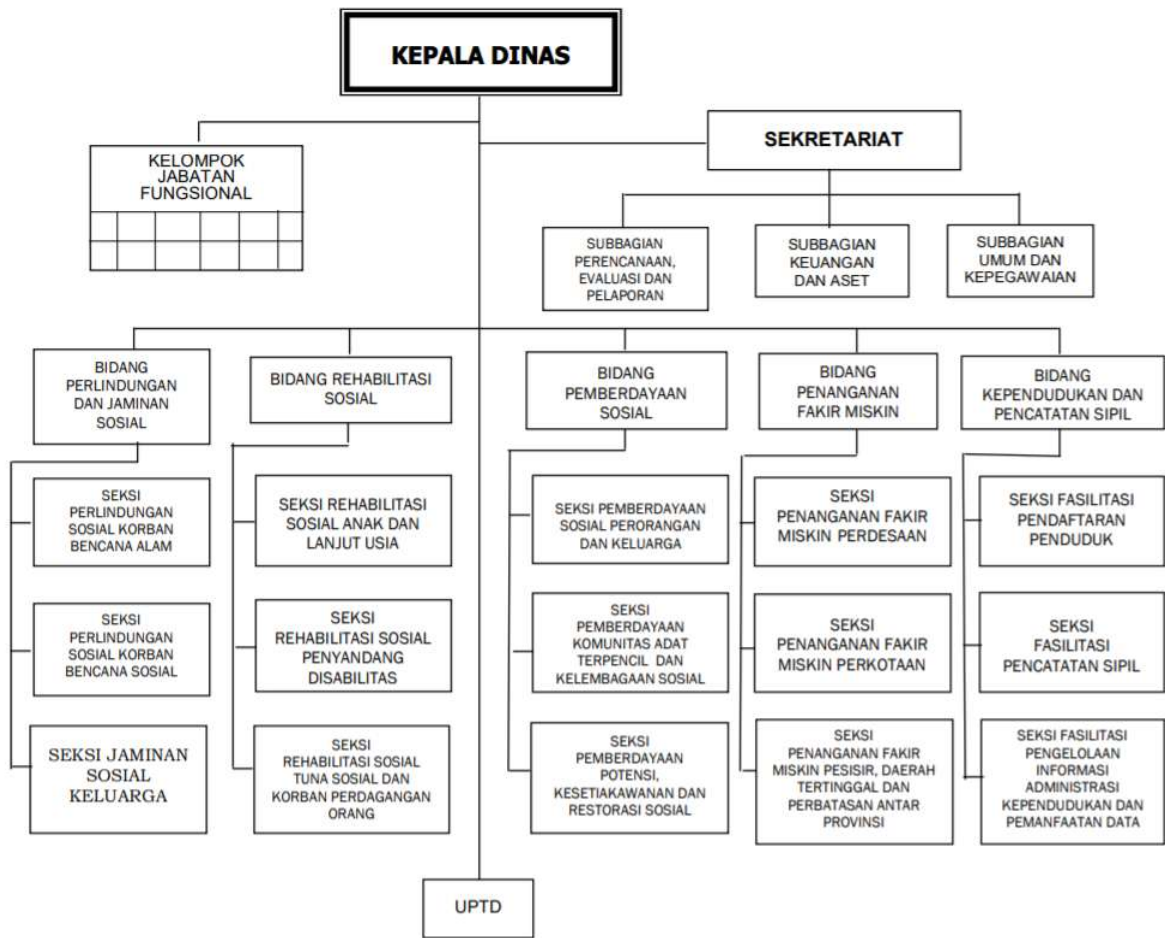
KEPALA DINAS

KELOMPOK JABATAN FUNGSIONAL

SEKRETARIAT

SUBBAGIAN PERENCANAAN, EVALUASI DAN PELAPORAN

SUBBAGIAN KEUANGAN DAN ASET

SUBBAGIAN UMUM DAN KEPEGAWAIAN

BIDANG PERLINDUNGAN DAN JAMINAN SOSIAL

SEKSI PERLINDUNGAN SOSIAL KORBAN BENCANA ALAM

SEKSI PERLINDUNGAN SOSIAL KORBAN BENCANA SOSIAL

SEKSI JAMINAN SOSIAL KELUARGA

BIDANG REHABILITASI SOSIAL

SEKSI REHABILITASI SOSIAL ANAK DAN LANJUT USIA

SEKSI REHABILITASI SOSIAL PENYANDANG DISABILITAS

SEKSI REHABILITASI SOSIAL TUNA SOSIAL DAN KORBAN PERDAGANGAN ORANG

BIDANG PEMBERDAYAAN SOSIAL

SEKSI PEMBERDAYAAN SOSIAL PERORANGAN DAN KELUARGA

SEKSI PEMBERDAYAAN KOMUNITAS ADAT TERPENCIL DAN KELEMBAGAAN SOSIAL

SEKSI PEMBERDAYAAN POTENSI, KESETIAKAWANAN DAN RESTORASI SOSIAL

BIDANG PENANGANAN FAKIR MISKIN

SEKSI PENANGANAN FAKIR MISKIN PERDESAAN

SEKSI PENANGANAN FAKIR MISKIN PERKOTAAN

SEKSI PENANGANAN FAKIR MISKIN PESISIR, DAERAH TERTINGGAL DAN PERBATASAN ANTAR PROVINSI

BIDANG KEPENDUDUKAN DAN PENCATATAN SIPIL

SEKSI FASILITASI PENDAFTARAN PENDUDUK

SEKSI FASILITASI PENCATATAN SIPIL

SEKSI FASILITASI PENGELOLAAN INFORMASI ADMINISTRASI KEPENDUDUKAN DAN PEMANFAATAN DATA

UPTD